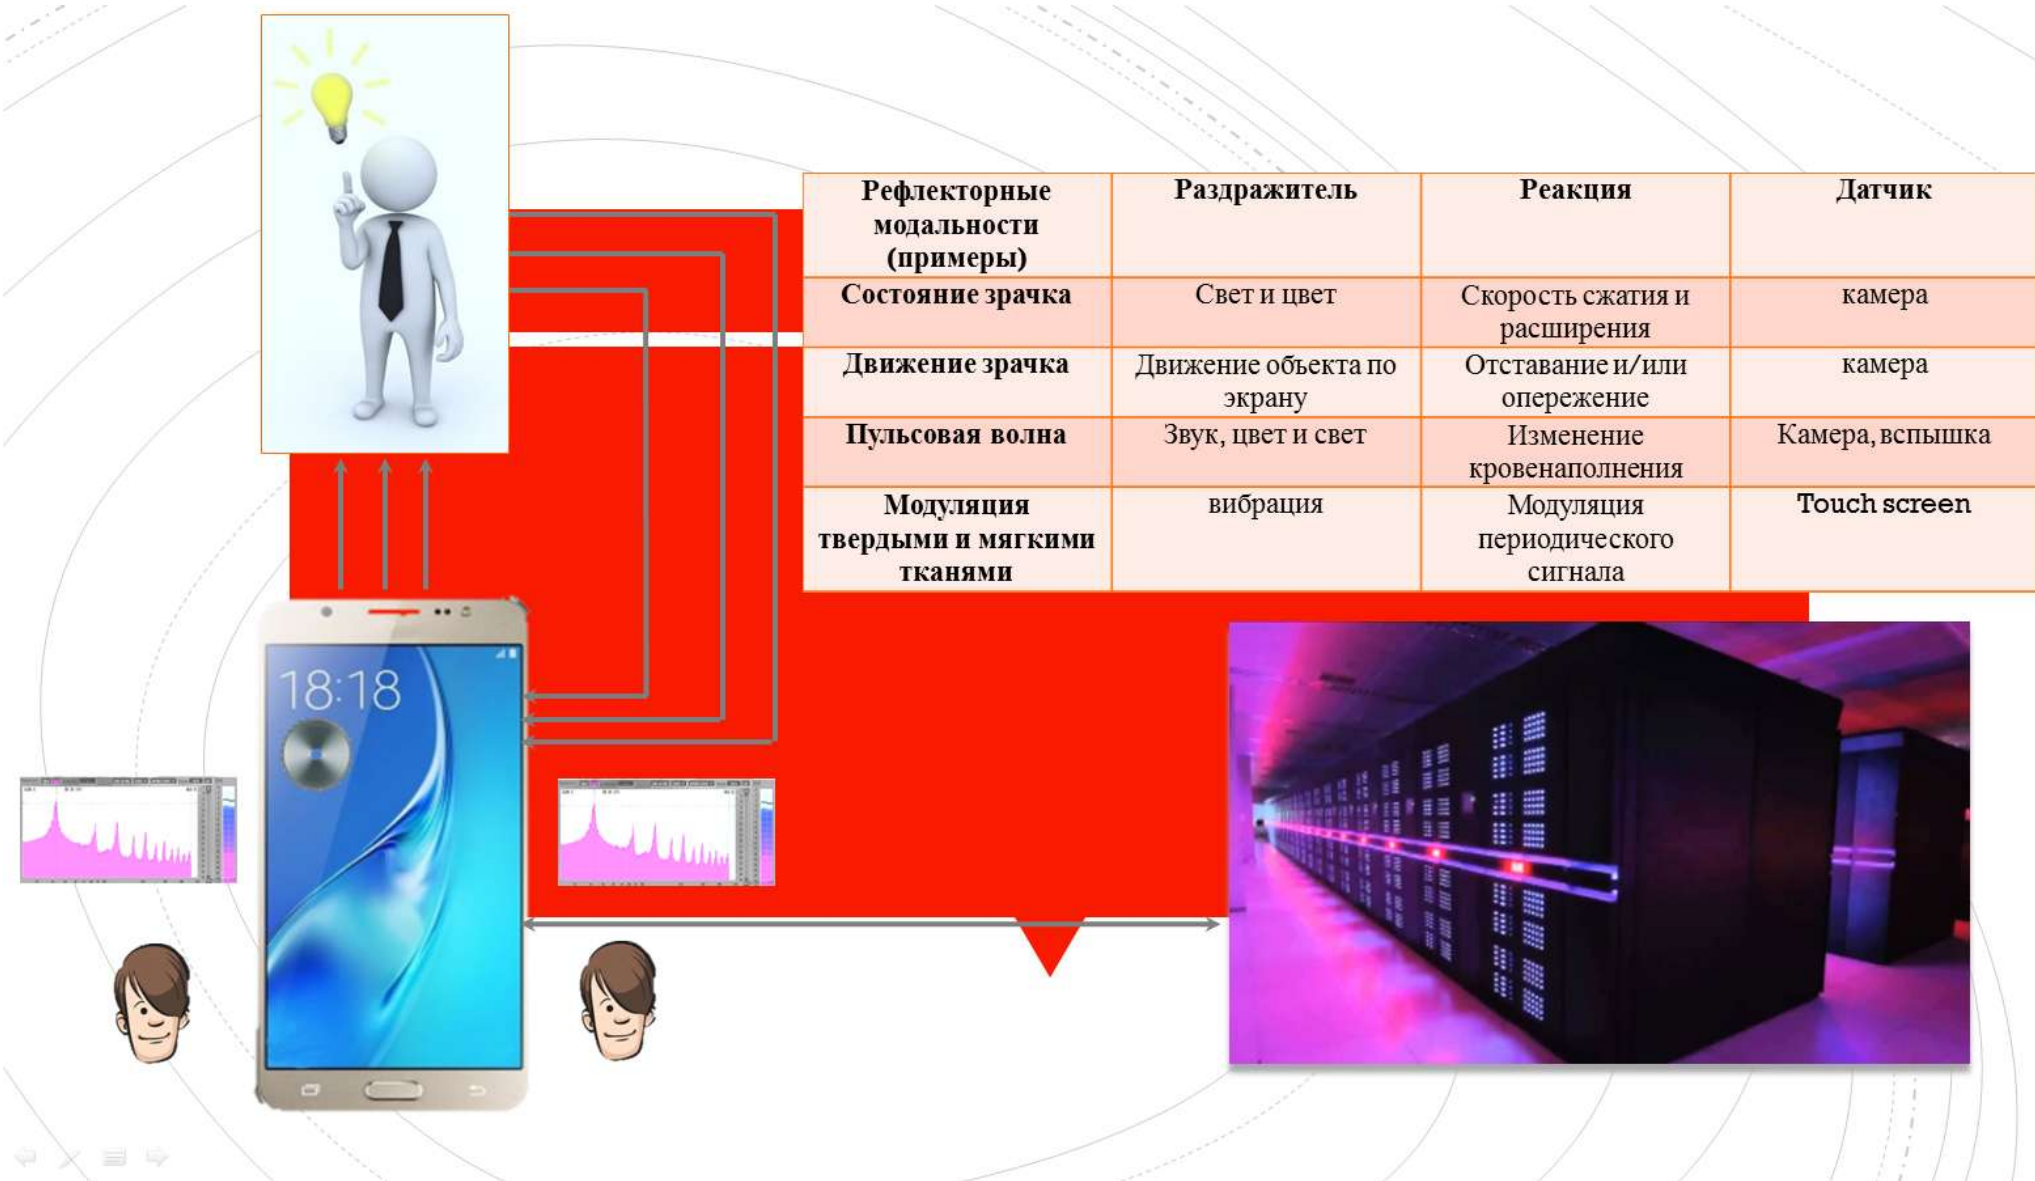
| Рефлекторные модальности (примеры) | Раздражитель | Реакция | Датчик |
|---|---|---|---|
| Состояние зрачка | Свет и цвет | Скорость сжатия и расширения | камера |
| Движение зрачка | Движение объекта по экрану | Отставание и/или опережение | камера |
| Пульсовая волна | Звук, цвет и свет | Изменение кровенаполнения | Камера, вспышка |
| Модуляция твердыми и мягкими тканями | вибрация | Модуляция периодического сигнала | Touch screen |

18:18